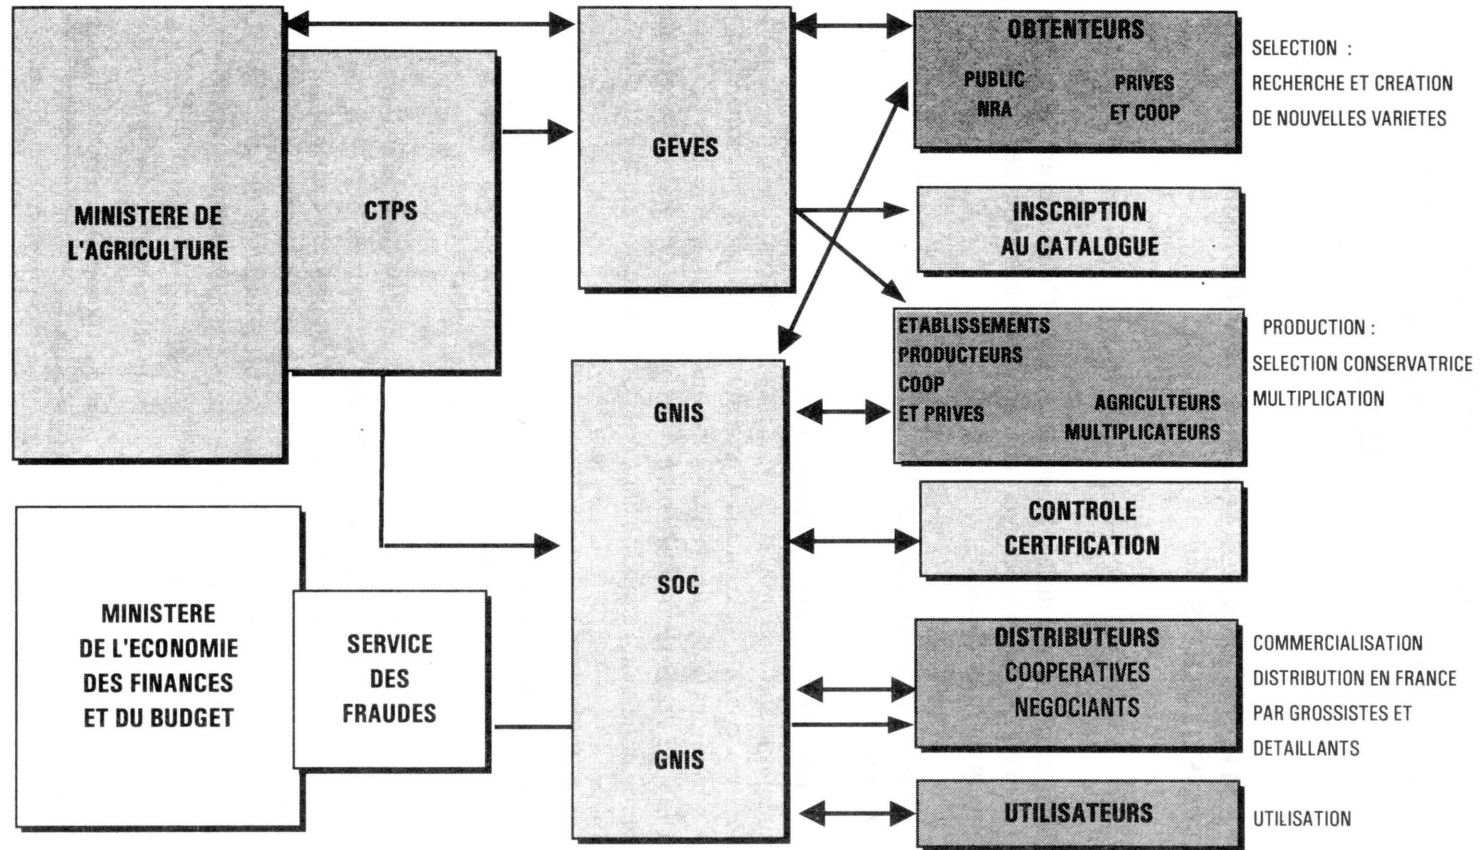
MINISTERE DE L'AGRICULTURE

CTPS

GEVES

OBTENTEURS
PUBLIC NRA
PRIVES ET COOP

SELECTION : RECHERCHE ET CREATION DE NOUVELLES VARIETES

INSCRIPTION AU CATALOGUE

GNIS

ETABLISSEMENTS PRODUCTEURS COOP ET PRIVES
AGRICULTEURS MULTIPLICATEURS

PRODUCTION : SELECTION CONSERVATRICE MULTIPLICATION

CONTROLE CERTIFICATION

SOC

MINISTERE DE L'ECONOMIE DES FINANCES ET DU BUDGET

SERVICE DES FRAUDES

DISTRIBUTEURS
COOPERATIVES
NEGOCIANTS

COMMERCIALISATION DISTRIBUTION EN FRANCE PAR GROSSISTES ET DETAILLANTS

GNIS

UTILISATEURS

UTILISATION